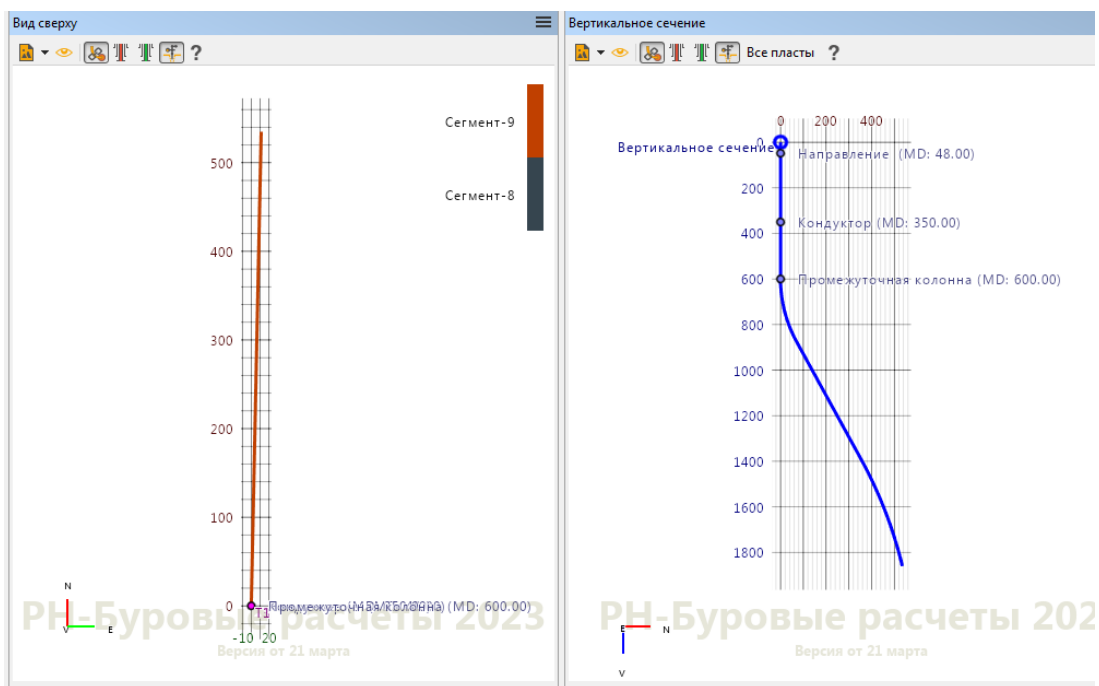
Вид сверху

?

Сегмент-9

Сегмент-8

500

400

300

200

100

0

-10 20

Промежуточная колонна (MD: 600.00)

N

V E

РН-Буровые расчеты 2023

Версия от 21 марта

Вертикальное сечение

Все пласты ?

0 200 400

0

Вертикальное сечение

Направление (MD: 48.00)

200

400

Кондуктор (MD: 350.00)

600

Промежуточная колонна (MD: 600.00)

800

1000

1200

1400

1600

1800

E N

V

РН-Буровые расчеты 202

Версия от 21 марта